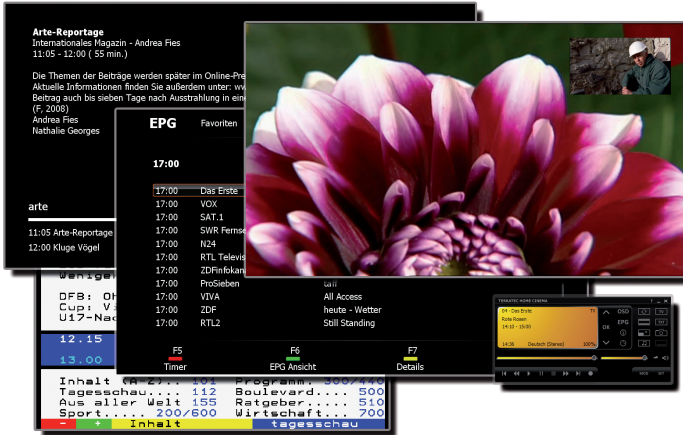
Arte-Reportage
Internationales Magazin - Andrea Fies
11:05 - 12:00 ( 55 min.)

Die Themen der Beiträge werden später im Online-Pre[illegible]
Aktuelle Informationen finden Sie außerdem unter: w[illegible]
Beitrag auch bis sieben Tage nach Ausstrahlung in ein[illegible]
(F, 2008)
Andrea Fies
Nathalie Georges

arte
11:05 Arte-Reportage
12:00 Kluge Vögel

EPG Favoriten

17:00

| | | |
|---|---|---|
| 17:00 | Das Erste | |
| 17:00 | VOX | |
| 17:00 | SAT.1 | |
| 17:00 | SWR Fernse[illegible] | |
| 17:00 | N24 | |
| 17:00 | RTL Televis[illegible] | |
| 17:00 | ZDFinfokan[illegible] | |
| 17:00 | ProSieben | taff |
| 17:00 | VIVA | All Access |
| 17:00 | ZDF | heute - Wetter |
| 17:00 | RTL2 | Still Standing |

F5 Timer
F6 EPG Ansicht
F7 Details

Wenige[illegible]
DFB: Oh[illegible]
Cup: V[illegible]
U17-Nac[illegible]
12.15
13.00
Inhalt (A-Z).. 101 Programm.. 300/400
Tagesschau.... 112 Boulevard.... 500
Aus aller Welt 155 Ratgeber..... 510
Sport...... 200/600 Wirtschaft... 700
- + Inhalt tagesschau

TERRATEC HOME CINEMA
04 - Das Erste
Rote Rosen
14:10 - 15:00
14:36 Deutsch [Stereo] 100%
OSD
EPG
DX